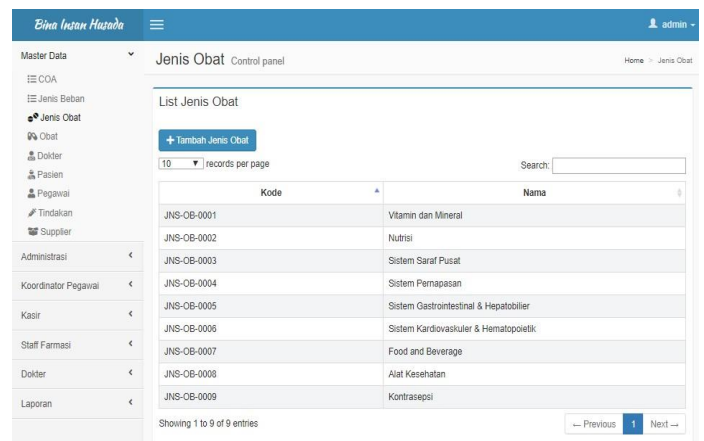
Bina Insan Husada

admin

Master Data
COA
Jenis Beban
Jenis Obat
Obat
Dokter
Pasien
Pegawai
Tindakan
Supplier
Administrasi
Koordinator Pegawai
Kasir
Staff Farmasi
Dokter
Laporan

Jenis Obat Control panel

Home > Jenis Obat

List Jenis Obat

+ Tambah Jenis Obat

10 records per page

Search:

| Kode | Nama |
|---|---|
| JNS-OB-0001 | Vitamin dan Mineral |
| JNS-OB-0002 | Nutrisi |
| JNS-OB-0003 | Sistem Saraf Pusat |
| JNS-OB-0004 | Sistem Pernapasan |
| JNS-OB-0005 | Sistem Gastrointestinal & Hepatobilier |
| JNS-OB-0006 | Sistem Kardiovaskuler & Hematopoietik |
| JNS-OB-0007 | Food and Beverage |
| JNS-OB-0008 | Alat Kesehatan |
| JNS-OB-0009 | Kontrasepsi |

Showing 1 to 9 of 9 entries

← Previous 1 Next →